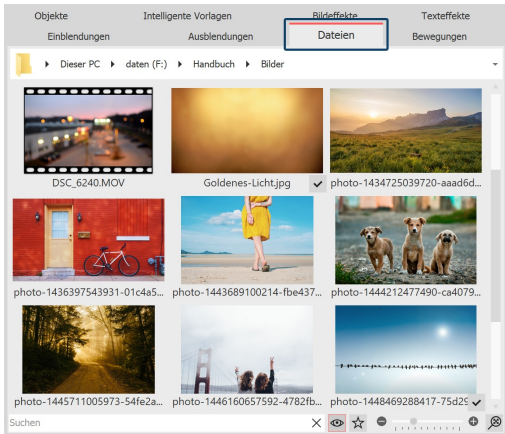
Objekte
Intelligente Vorlagen
Bildeffekte
Texteffekte
Einblendungen
Ausblendungen
Dateien
Bewegungen

Dieser PC ▸ daten (F:) ▸ Handbuch ▸ Bilder

DSC_6240.MOV
Goldenes-Licht.jpg
photo-1434725039720-aaad6d...
photo-1436397543931-01c4a5...
photo-1443689100214-fbe437...
photo-1444212477490-ca4079...
photo-1445711005973-54fe2a...
photo-1446160657592-4782fb...
photo-1448469288417-75d29...

Suchen